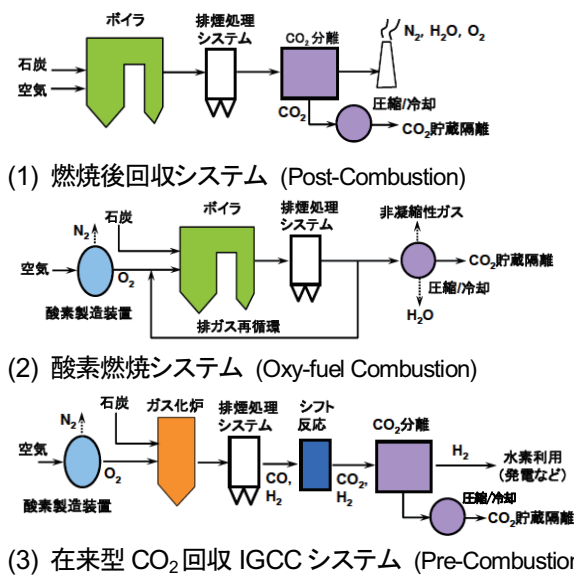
ボイラ
排煙処理システム
$CO_2$分離
$N_2$, $H_2O$, $O_2$
石炭
空気
$CO_2$
圧縮/冷却
$CO_2$貯蔵隔離

(1) 燃焼後回収システム (Post-Combustion)

$N_2$
石炭
ボイラ
排煙処理システム
非凝縮性ガス
空気
$O_2$
$CO_2$貯蔵隔離
酸素製造装置
圧縮/冷却
排ガス再循環
$H_2O$

(2) 酸素燃焼システム (Oxy-fuel Combustion)

石炭
ガス化炉
排煙処理システム
シフト反応
$CO_2$分離
$N_2$
空気
$H_2$
水素利用 (発電など)
$O_2$
CO, $H_2$
$CO_2$, $H_2$
酸素製造装置
圧縮/冷却
$CO_2$貯蔵隔離

(3) 在来型 $CO_2$回収 IGCC システム (Pre-Combustion